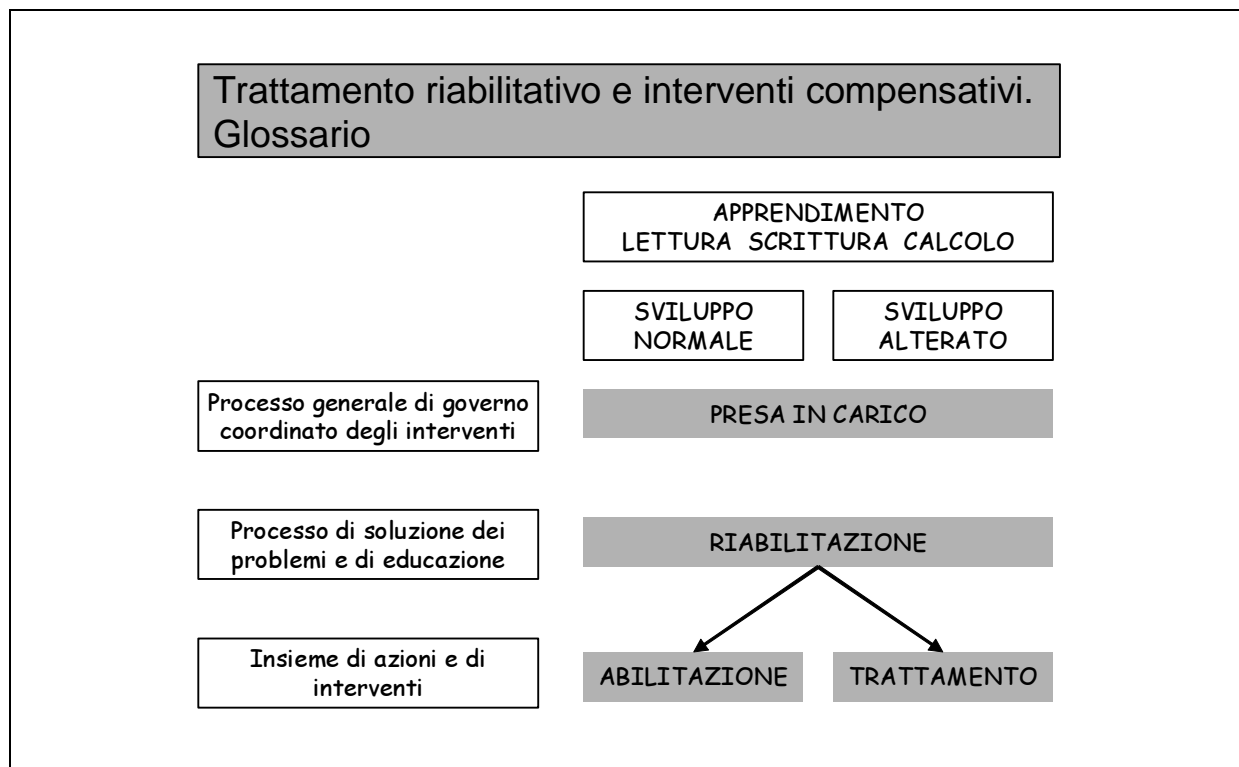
Trattamento riabilitativo e interventi compensativi. Glossario

APPRENDIMENTO
LETTURA SCRITTURA CALCOLO

SVILUPPO NORMALE

SVILUPPO ALTERATO

Processo generale di governo coordinato degli interventi

PRESA IN CARICO

Processo di soluzione dei problemi e di educazione

RIABILITAZIONE

Insieme di azioni e di interventi

ABILITAZIONE

TRATTAMENTO